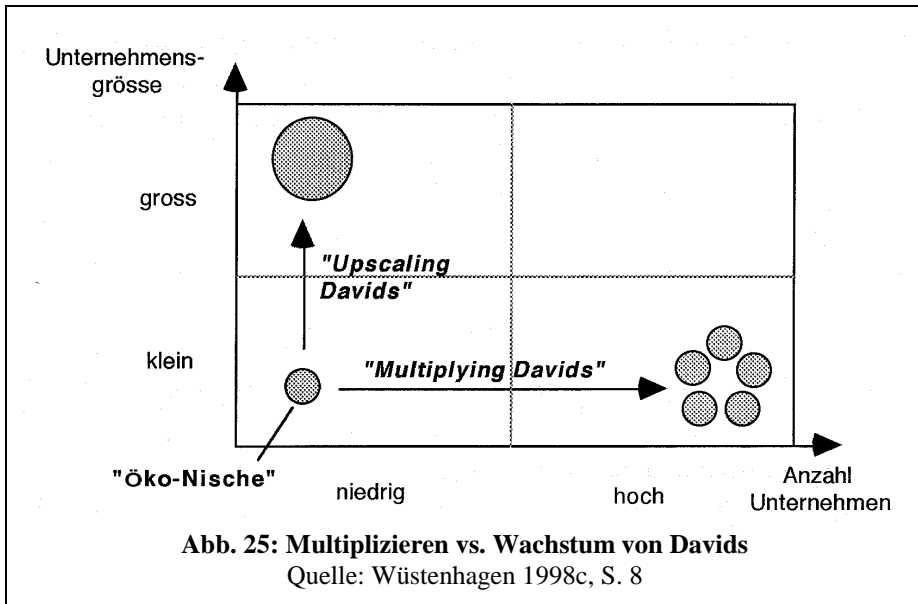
Unternehmensgrösse

gross

"Upscaling Davids"

klein

"Multiplying Davids"

"Öko-Nische"

niedrig

hoch

Anzahl Unternehmen

**Abb. 25: Multiplizieren vs. Wachstum von Davids**
Quelle: Wüstenhagen 1998c, S. 8